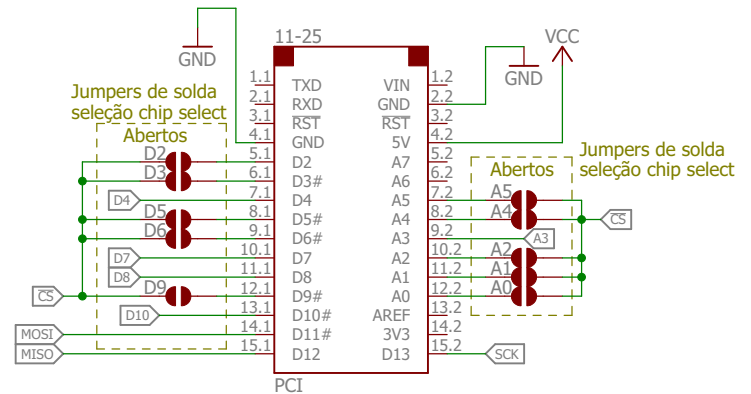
GND

11-25

VCC

GND

Jumpers de solda
seleção chip select
Abertos

1.1 TXD VIN 1.2
2.1 RXD GND 2.2
3.1 $\overline{RST}$ $\overline{RST}$ 3.2
4.1 GND 5V 4.2
5.1 D2 A7 5.2
6.1 D3# A6 6.2
7.1 D4 A5 7.2
8.1 D5# A4 8.2
9.1 D6# A3 9.2
10.1 D7 A2 10.2
11.1 D8 A1 11.2
12.1 D9# A0 12.2
13.1 D10# AREF 13.2
14.1 D11# 3V3 14.2
15.1 D12 D13 15.2

PCI

D2
D3
D4
D5
D6
D7
D8
D9
D10
$\overline{CS}$
MOSI
MISO

Jumpers de solda
seleção chip select
Abertos

A5
A4
A3
A2
A1
A0
$\overline{CS}$
SCK